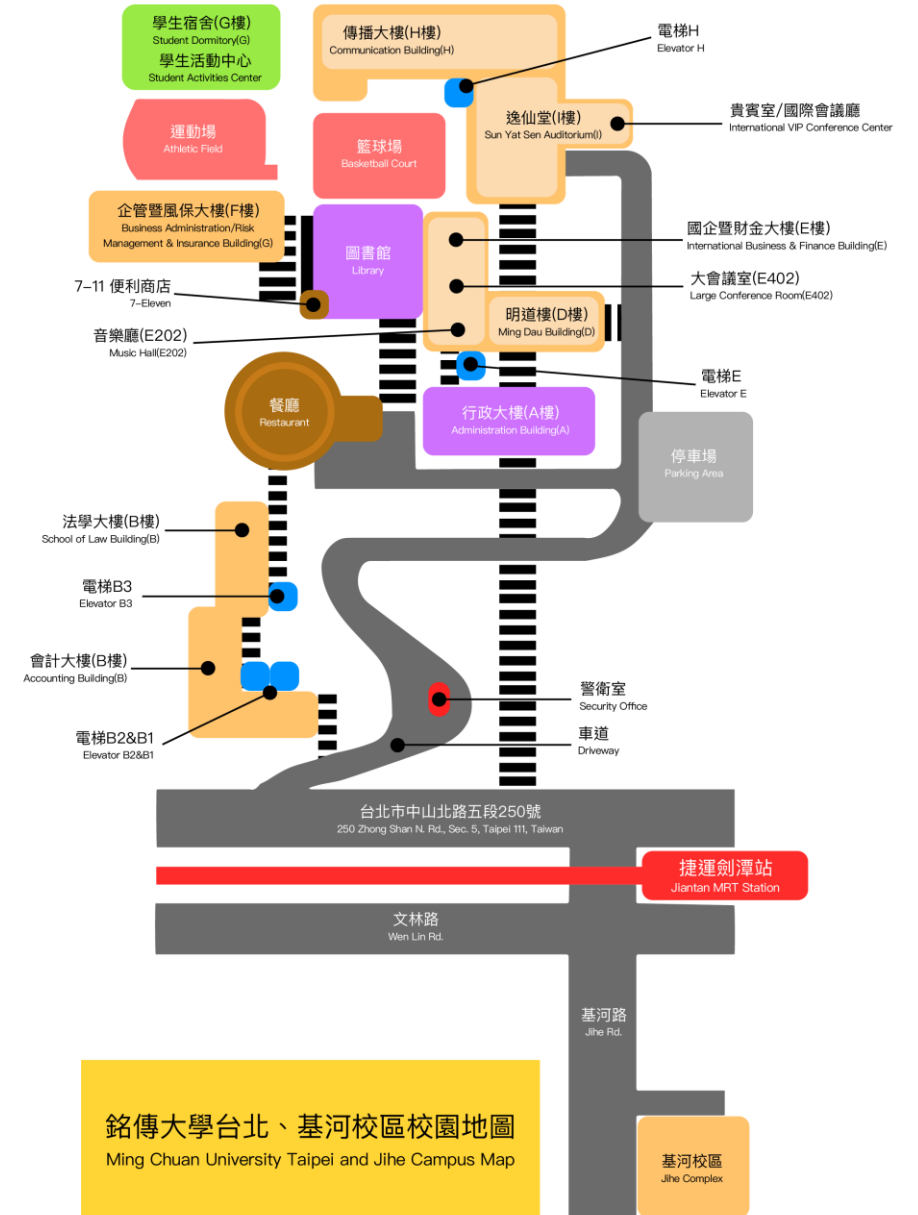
學生宿舍(G樓)
Student Dormitory(G)
學生活動中心
Student Activities Center

傳播大樓(H樓)
Communication Building(H)

電梯H
Elevator H

逸仙堂(I樓)
Sun Yat Sen Auditorium(I)

貴賓室/國際會議廳
International VIP Conference Center

運動場
Athletic Field

籃球場
Basketball Court

企管暨風保大樓(F樓)
Business Administration/Risk Management & Insurance Building(G)

圖書館
Library

國企暨財金大樓(E樓)
International Business & Finance Building(E)

大會議室(E402)
Large Conference Room(E402)

7-11 便利商店
7-Eleven

明道樓(D樓)
Ming Dau Building(D)

音樂廳(E202)
Music Hall(E202)

電梯E
Elevator E

餐廳
Restaurant

行政大樓(A樓)
Administration Building(A)

停車場
Parking Area

法學大樓(B樓)
School of Law Building(B)

電梯B3
Elevator B3

會計大樓(B樓)
Accounting Building(B)

警衛室
Security Office

車道
Driveway

電梯B2&B1
Elevator B2&B1

台北市中山北路五段250號
250 Zhong Shan N. Rd., Sec. 5, Taipei 111, Taiwan

捷運劍潭站
Jiantan MRT Station

文林路
Wen Lin Rd.

基河路
Jihe Rd.

銘傳大學台北、基河校區校園地圖
Ming Chuan University Taipei and Jihe Campus Map

基河校區
Jihe Complex